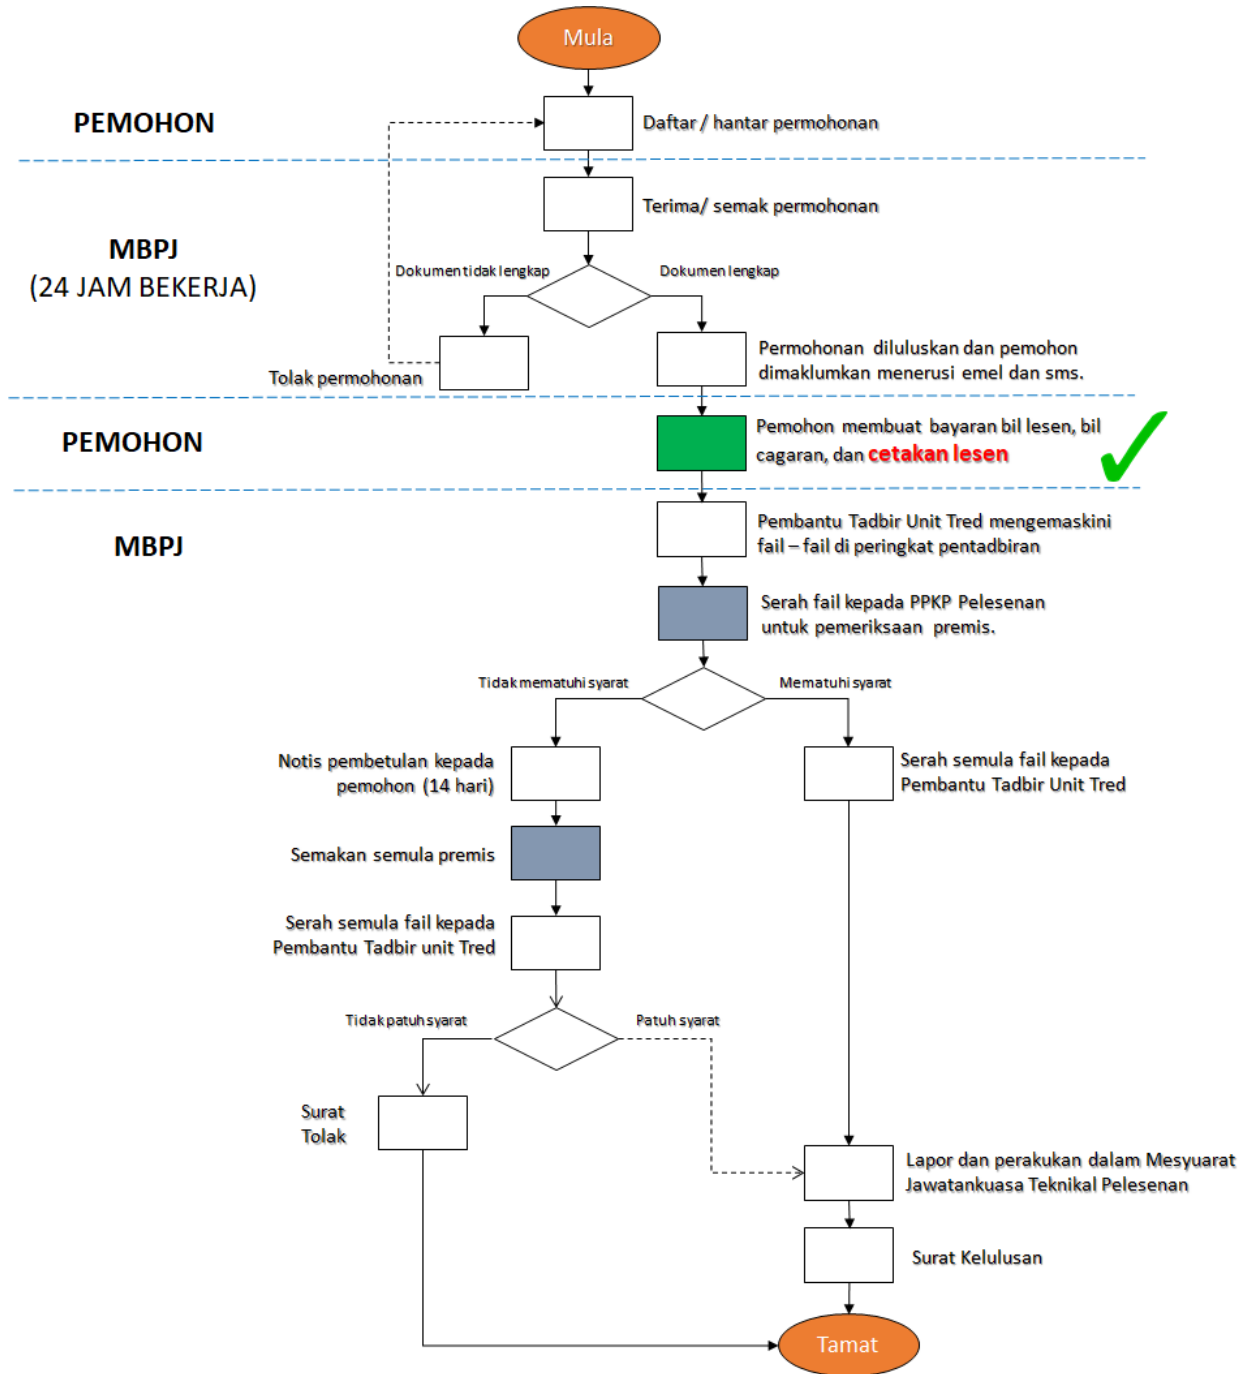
Mula

PEMOHON

Daftar / hantar permohonan

MBPJ
(24 JAM BEKERJA)

Terima/ semak permohonan

Dokumen tidak lengkap

Dokumen lengkap

Tolak permohonan

Permohonan diluluskan dan pemohon dimaklumkan menerusi emel dan sms.

PEMOHON

Pemohon membuat bayaran bil lesen, bil cagaran, dan cetakan lesen

MBPJ

Pembantu Tadbir Unit Tred mengemaskini fail – fail di peringkat pentadbiran

Serah fail kepada PPKP Pelesenan untuk pemeriksaan premis.

Tidak mematuhi syarat

Mematuhi syarat

Notis pembetulan kepada pemohon (14 hari)

Serah semula fail kepada Pembantu Tadbir Unit Tred

Semakan semula premis

Serah semula fail kepada Pembantu Tadbir unit Tred

Tidak patuh syarat

Patuh syarat

Surat Tolak

Lapor dan perakukan dalam Mesyuarat Jawatankuasa Teknikal Pelesenan

Surat Kelulusan

Tamat